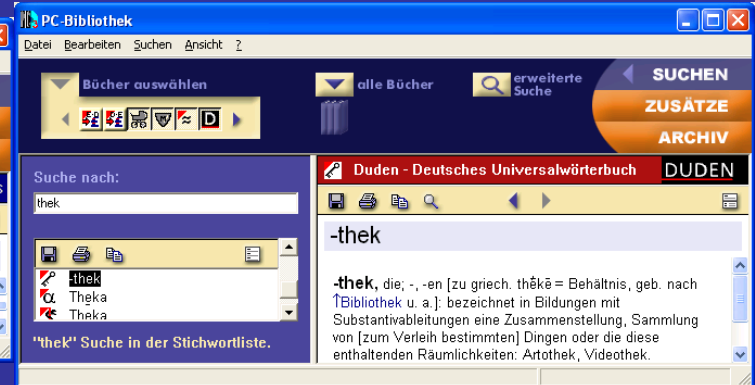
PC-Bibliothek

Datei Bearbeiten Suchen Ansicht ?

Bücher auswählen

D

alle Bücher

erweiterte Suche

SUCHEN

ZUSÄTZE

ARCHIV

Suche nach:

thek

-thek

Theka

Theka

"thek" Suche in der Stichwortliste.

Duden - Deutsches Universalwörterbuch

DUDEN

-thek

**-thek,** die; -, -en [zu griech. thḗkē = Behältnis, geb. nach ↑Bibliothek u. a.]: bezeichnet in Bildungen mit Substantivableitungen eine Zusammenstellung, Sammlung von [zum Verleih bestimmten] Dingen oder die diese enthaltenden Räumlichkeiten: Artothek, Videothek.